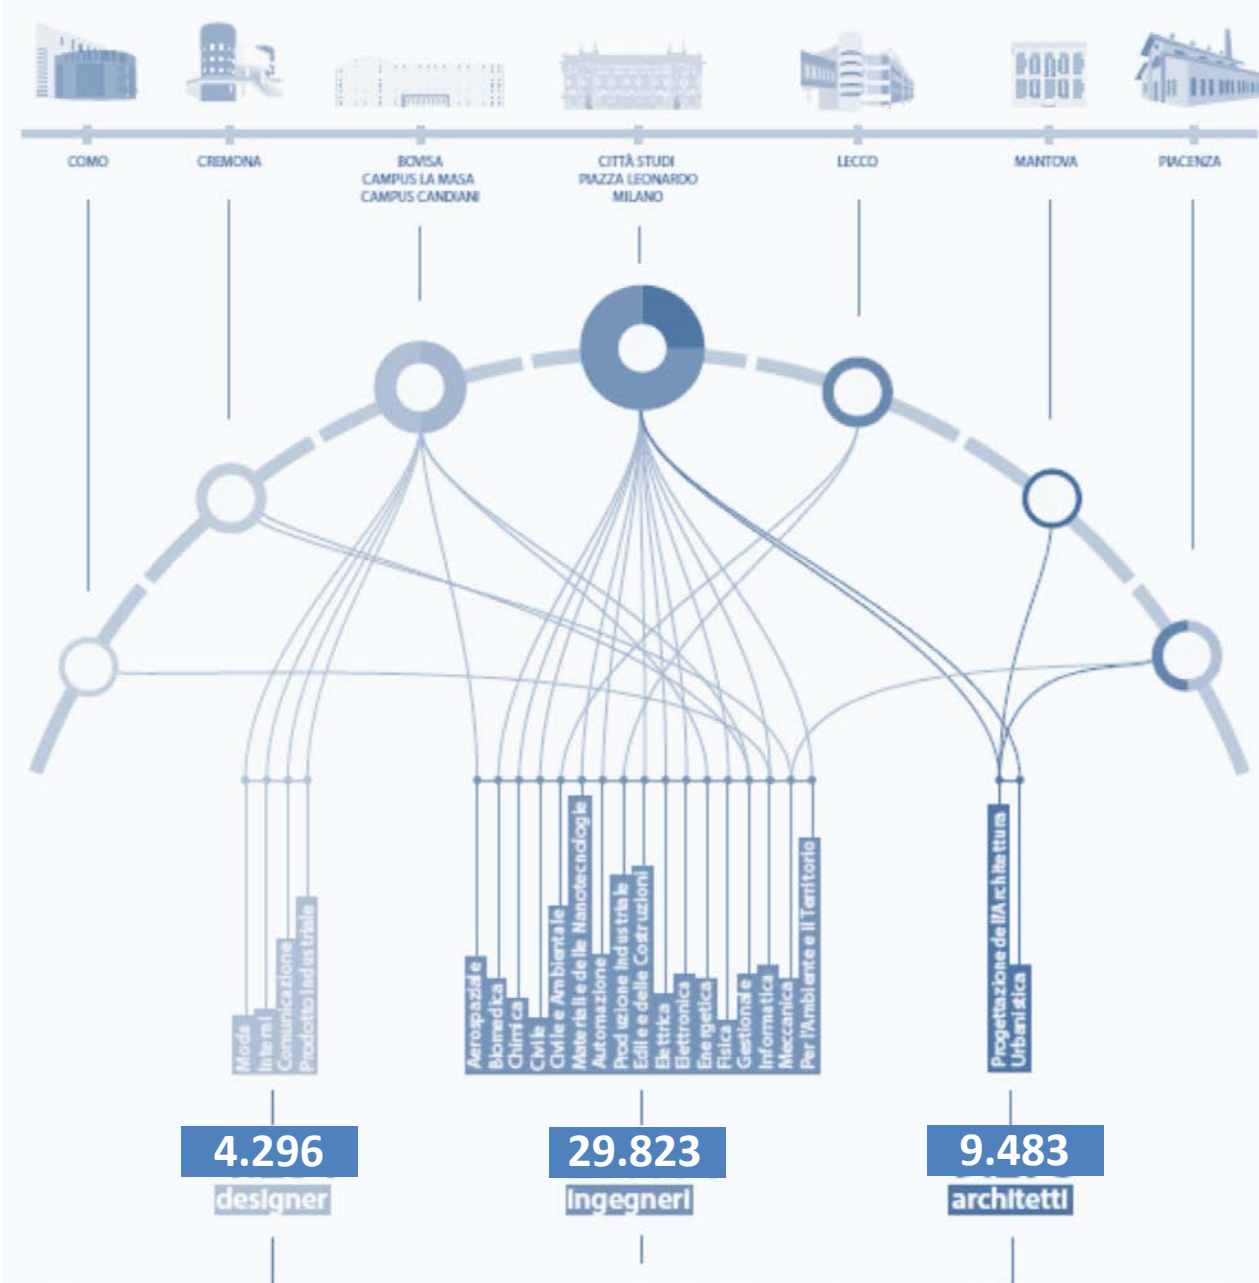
COMO

CREMONA

BOVISA
CAMPUS LA MASA
CAMPUS CANDIANI

CITTÀ STUDI
PIAZZA LEONARDO
MILANO

LECCO

MANTOVA

PIACENZA

Moda
Interni
Comunicazione
Prodotto Industriale

Aerospaziale
Biomedica
Chimica
Civile
Civile e Ambientale
Materiali e delle Nanotecnologie
Automazione
Produzione Industriale
Edile e delle Costruzioni
Elettrica
Elettronica
Energetica
Fisica
Gestionale
Informatica
Meccanica
Per l'Ambiente e il Territorio

Progettazione dell'Architettura
Urbanistica

4.296
designer

29.823
Ingegneri

9.483
architetti